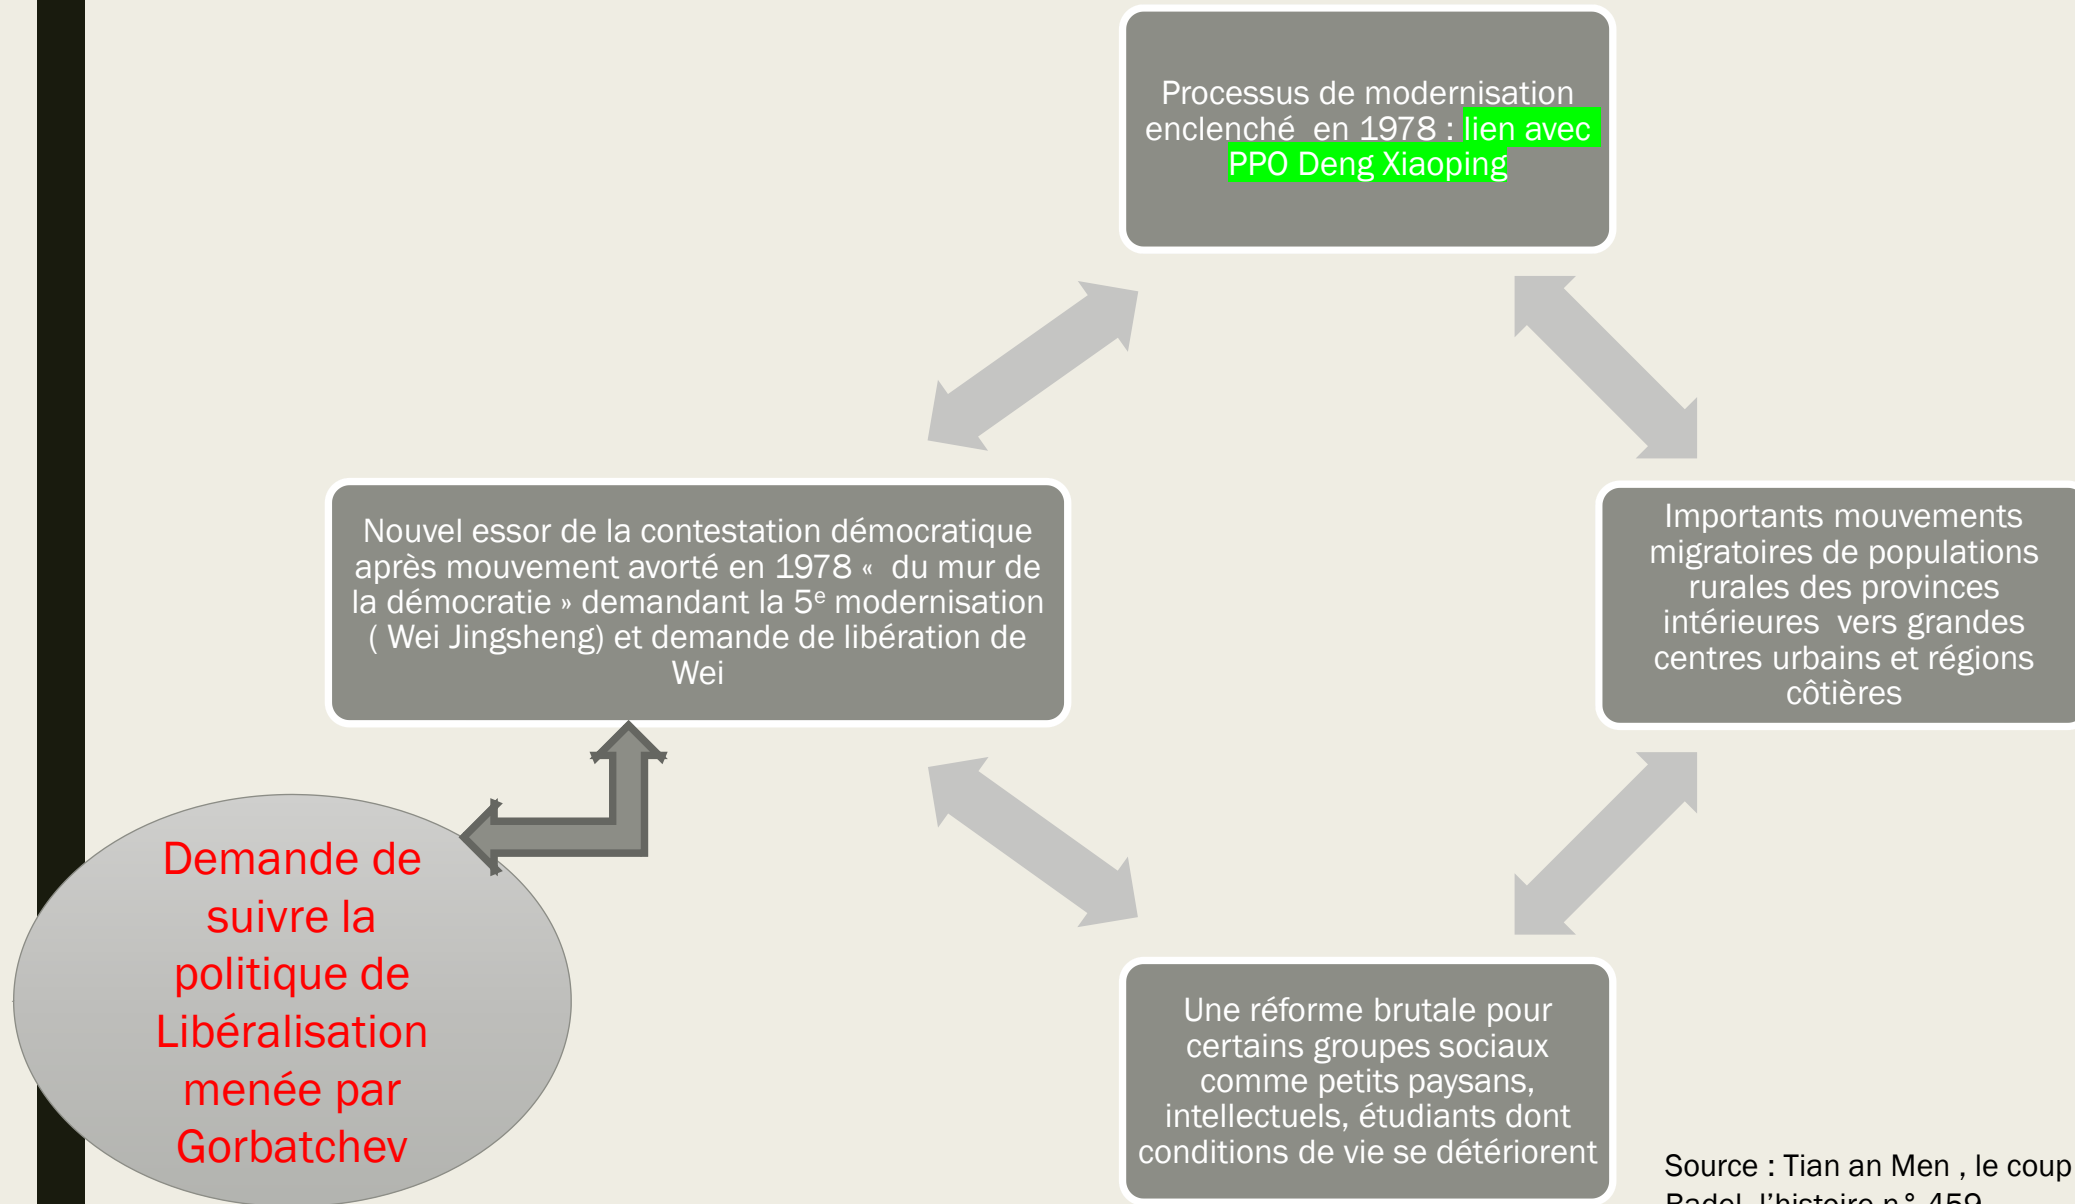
Processus de modernisation enclenché en 1978 : lien avec PPO Deng Xiaoping

Nouvel essor de la contestation démocratique après mouvement avorté en 1978 « du mur de la démocratie » demandant la 5$^{e}$ modernisation ( Wei Jingsheng) et demande de libération de Wei

Importants mouvements migratoires de populations rurales des provinces intérieures vers grandes centres urbains et régions côtières

Demande de suivre la politique de Libéralisation menée par Gorbatchev

Une réforme brutale pour certains groupes sociaux comme petits paysans, intellectuels, étudiants dont conditions de vie se détériorent

Source : Tian an Men , le coup
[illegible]